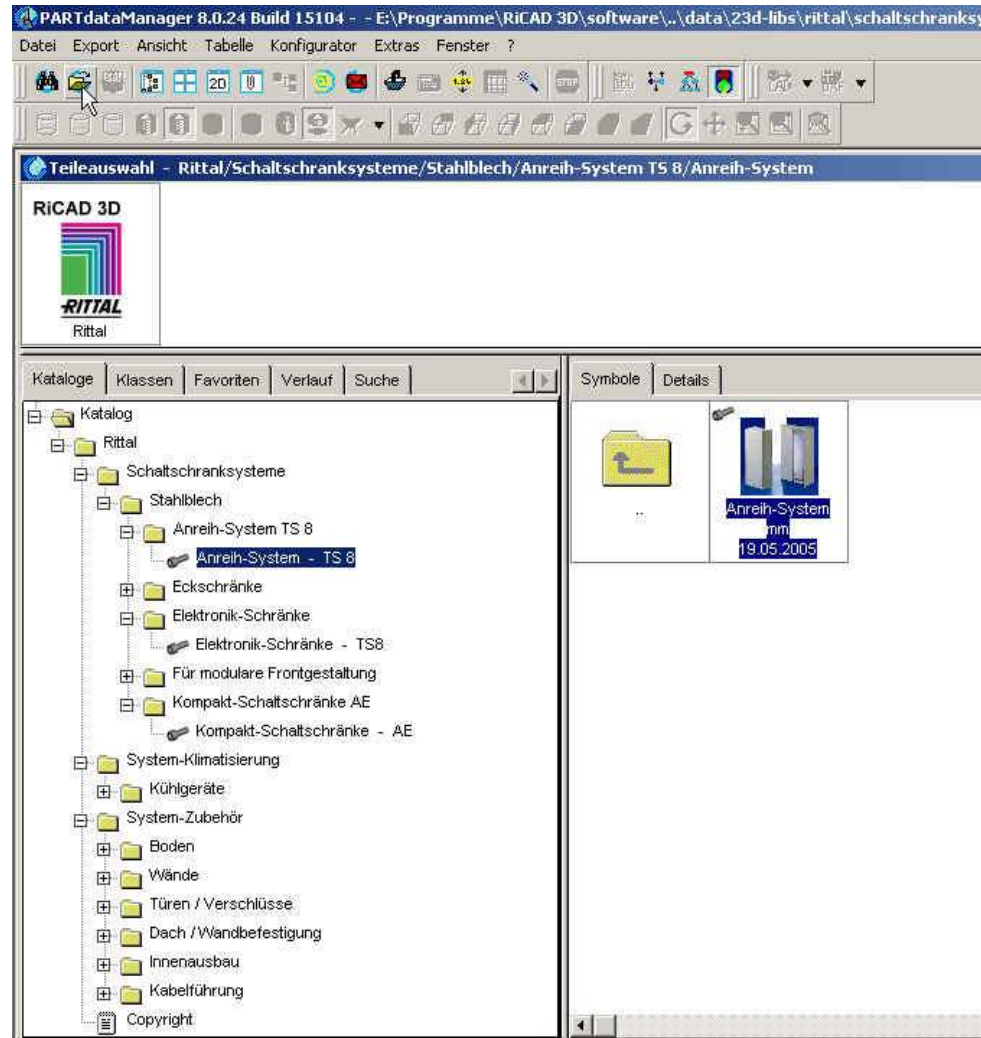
PARTdataManager 8.0.24 Build 15104 - - E:\Programme\RiCAD 3D\software\..\data\23d-libs\rittal\schaltschranksy

Datei Export Ansicht Tabelle Konfigurator Extras Fenster ?

Teileauswahl - Rittal/Schaltschranksysteme/Stahlblech/Anreih-System TS 8/Anreih-System

RiCAD 3D
RITTAL
Rittal

Kataloge | Klassen | Favoriten | Verlauf | Suche

Katalog
Rittal
Schaltschranksysteme
Stahlblech
Anreih-System TS 8
Anreih-System - TS 8
Eckschränke
Elektronik-Schränke
Elektronik-Schränke - TS8
Für modulare Frontgestaltung
Kompakt-Schaltschränke AE
Kompakt-Schaltschränke - AE
System-Klimatisierung
Kühlgeräte
System-Zubehör
Boden
Wände
Türen / Verschlüsse
Dach / Wandbefestigung
Innenausbau
Kabelführung
Copyright

Symbole | Details

..

Anreih-System
mm
19.05.2005